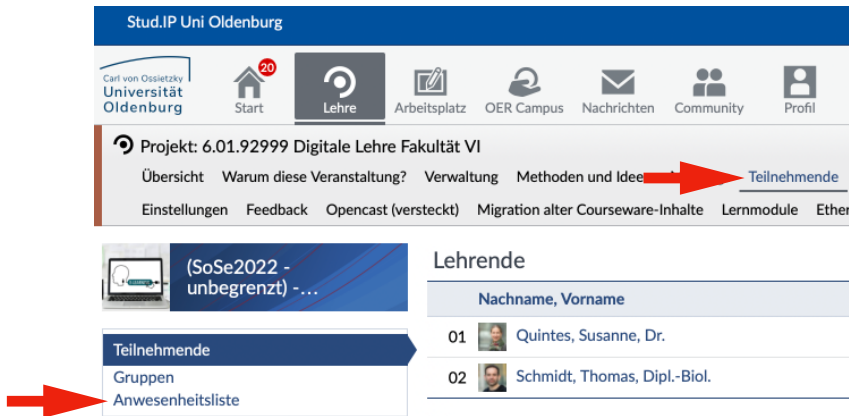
Stud.IP Uni Oldenburg

Carl von Ossietzky Universität Oldenburg

20 Start | Lehre | Arbeitsplatz | OER Campus | Nachrichten | Community | Profil

Projekt: 6.01.92999 Digitale Lehre Fakultät VI

Übersicht | Warum diese Veranstaltung? | Verwaltung | Methoden und Idee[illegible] | Teilnehmende

Einstellungen | Feedback | Opencast (versteckt) | Migration alter Courseware-Inhalte | Lernmodule | Ether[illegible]

(SoSe2022 - unbegrenzt) -…

Teilnehmende
Gruppen
Anwesenheitsliste

Lehrende

| | Nachname, Vorname |
|---|---|
| 01 | Quintes, Susanne, Dr. |
| 02 | Schmidt, Thomas, Dipl.-Biol. |